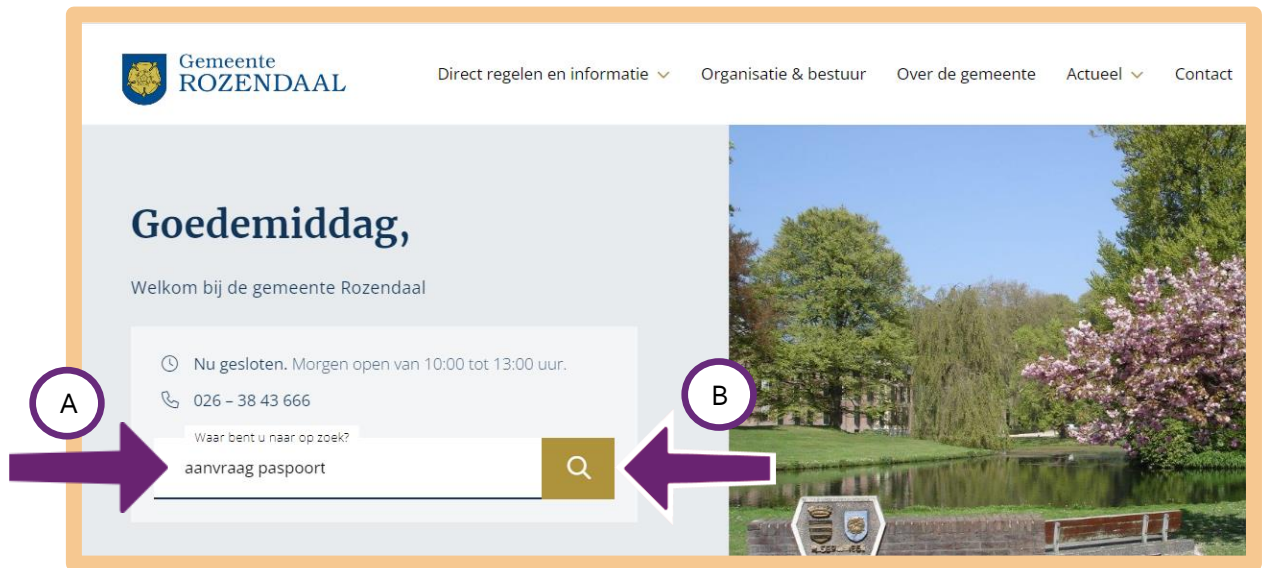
Gemeente ROZENDAAL

Direct regelen en informatie
Organisatie & bestuur
Over de gemeente
Actueel
Contact

Goedemiddag,

Welkom bij de gemeente Rozendaal

Nu gesloten. Morgen open van 10:00 tot 13:00 uur.

026 – 38 43 666

A

B

Waar bent u naar op zoek?

aanvraag paspoort